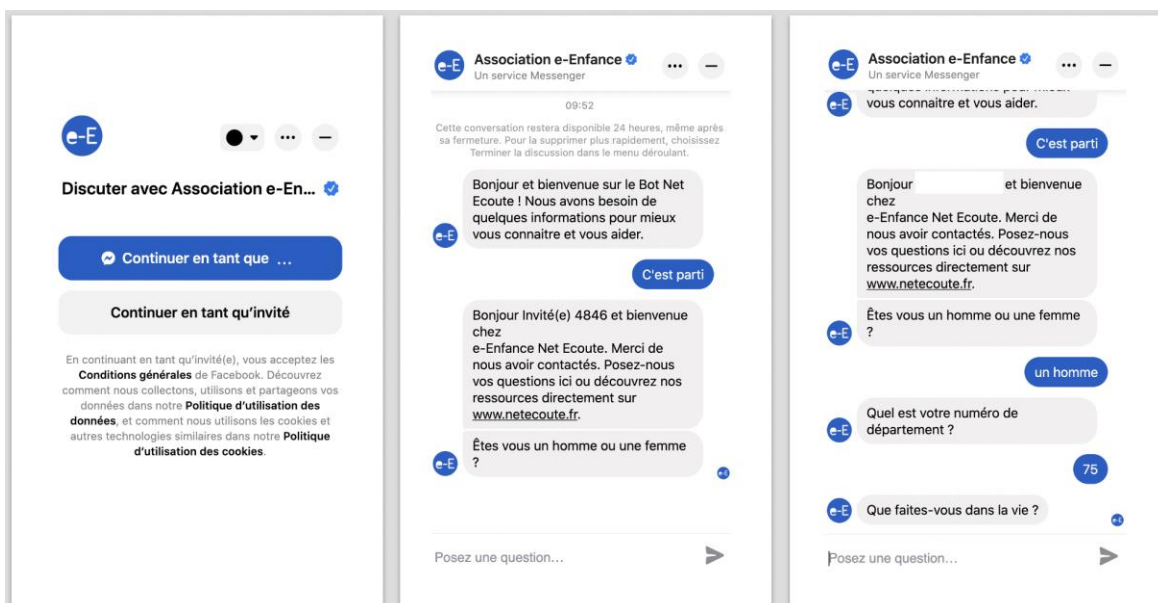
e-E

Discuter avec Association e-En...

Continuer en tant que ...

Continuer en tant qu'invité

En continuant en tant qu'invité(e), vous acceptez les Conditions générales de Facebook. Découvrez comment nous collectons, utilisons et partageons vos données dans notre Politique d'utilisation des données, et comment nous utilisons les cookies et autres technologies similaires dans notre Politique d'utilisation des cookies.

e-E Association e-Enfance
Un service Messenger

09:52

Cette conversation restera disponible 24 heures, même après sa fermeture. Pour la supprimer plus rapidement, choisissez Terminer la discussion dans le menu déroulant.

Bonjour et bienvenue sur le Bot Net Ecoute ! Nous avons besoin de quelques informations pour mieux vous connaitre et vous aider.

C'est parti

Bonjour Invité(e) 4846 et bienvenue chez
e-Enfance Net Ecoute. Merci de nous avoir contactés. Posez-nous vos questions ici ou découvrez nos ressources directement sur www.netecoute.fr.

Êtes vous un homme ou une femme ?

Posez une question...

e-E Association e-Enfance
Un service Messenger

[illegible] vous connaitre et vous aider.

C'est parti

Bonjour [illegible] et bienvenue chez
e-Enfance Net Ecoute. Merci de nous avoir contactés. Posez-nous vos questions ici ou découvrez nos ressources directement sur www.netecoute.fr.

Êtes vous un homme ou une femme ?

un homme

Quel est votre numéro de département ?

75

Que faites-vous dans la vie ?

Posez une question...